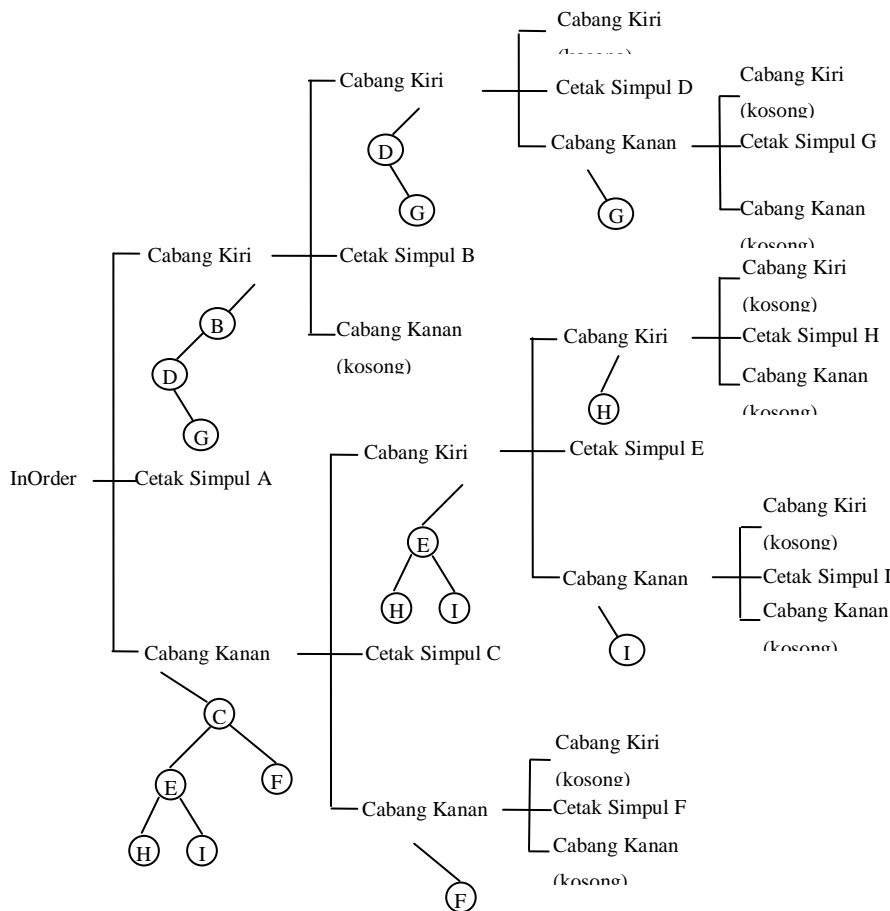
Cabang Kiri
(kosong)
Cetak Simpul D
Cabang Kanan
G

Cabang Kiri
(kosong)
Cetak Simpul G
Cabang Kanan
(kosong)

Cabang Kiri
D
G
Cetak Simpul B
Cabang Kanan
(kosong)

Cabang Kiri
B
D
G

InOrder
Cetak Simpul A

Cabang Kiri
(kosong)
Cetak Simpul H
Cabang Kanan
(kosong)

Cabang Kiri
H
Cetak Simpul E

Cabang Kiri
E
H
I

Cabang Kiri
(kosong)
Cetak Simpul I
Cabang Kanan
(kosong)

Cabang Kanan
I

Cabang Kanan
C
E
F
H
I
Cetak Simpul C

Cabang Kiri
(kosong)
Cetak Simpul F
Cabang Kanan
(kosong)

Cabang Kanan
F